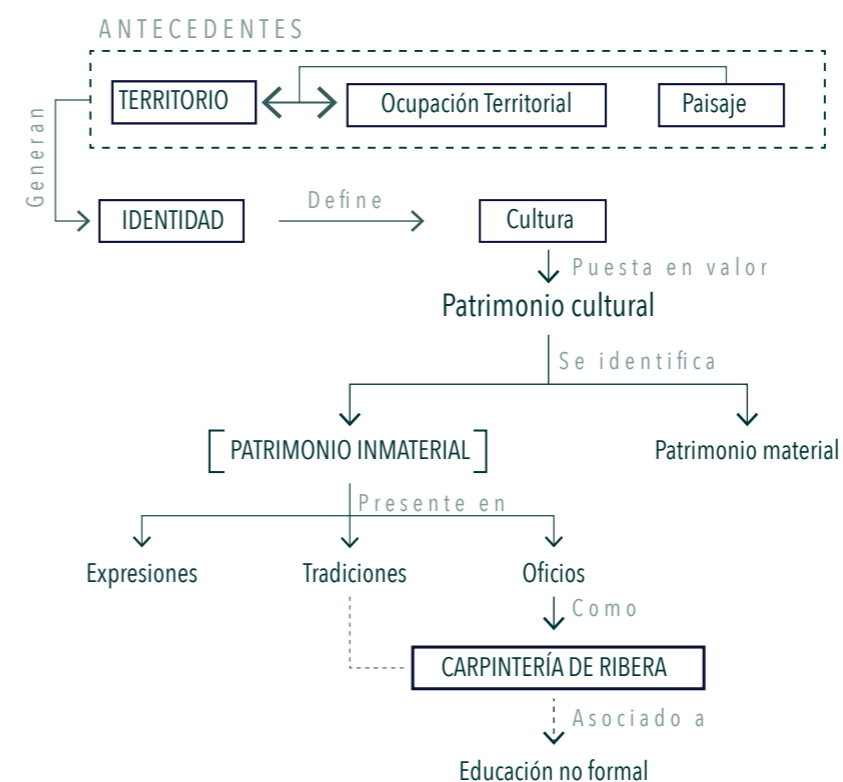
ANTECEDENTES

TERRITORIO

Ocupación Territorial

Paisaje

Generan

IDENTIDAD

Define

Cultura

Puesta en valor

Patrimonio cultural

Se identifica

PATRIMONIO INMATERIAL

Patrimonio material

Presente en

Expresiones

Tradiciones

Oficios

Como

CARPINTERÍA DE RIBERA

Asociado a

Educación no formal